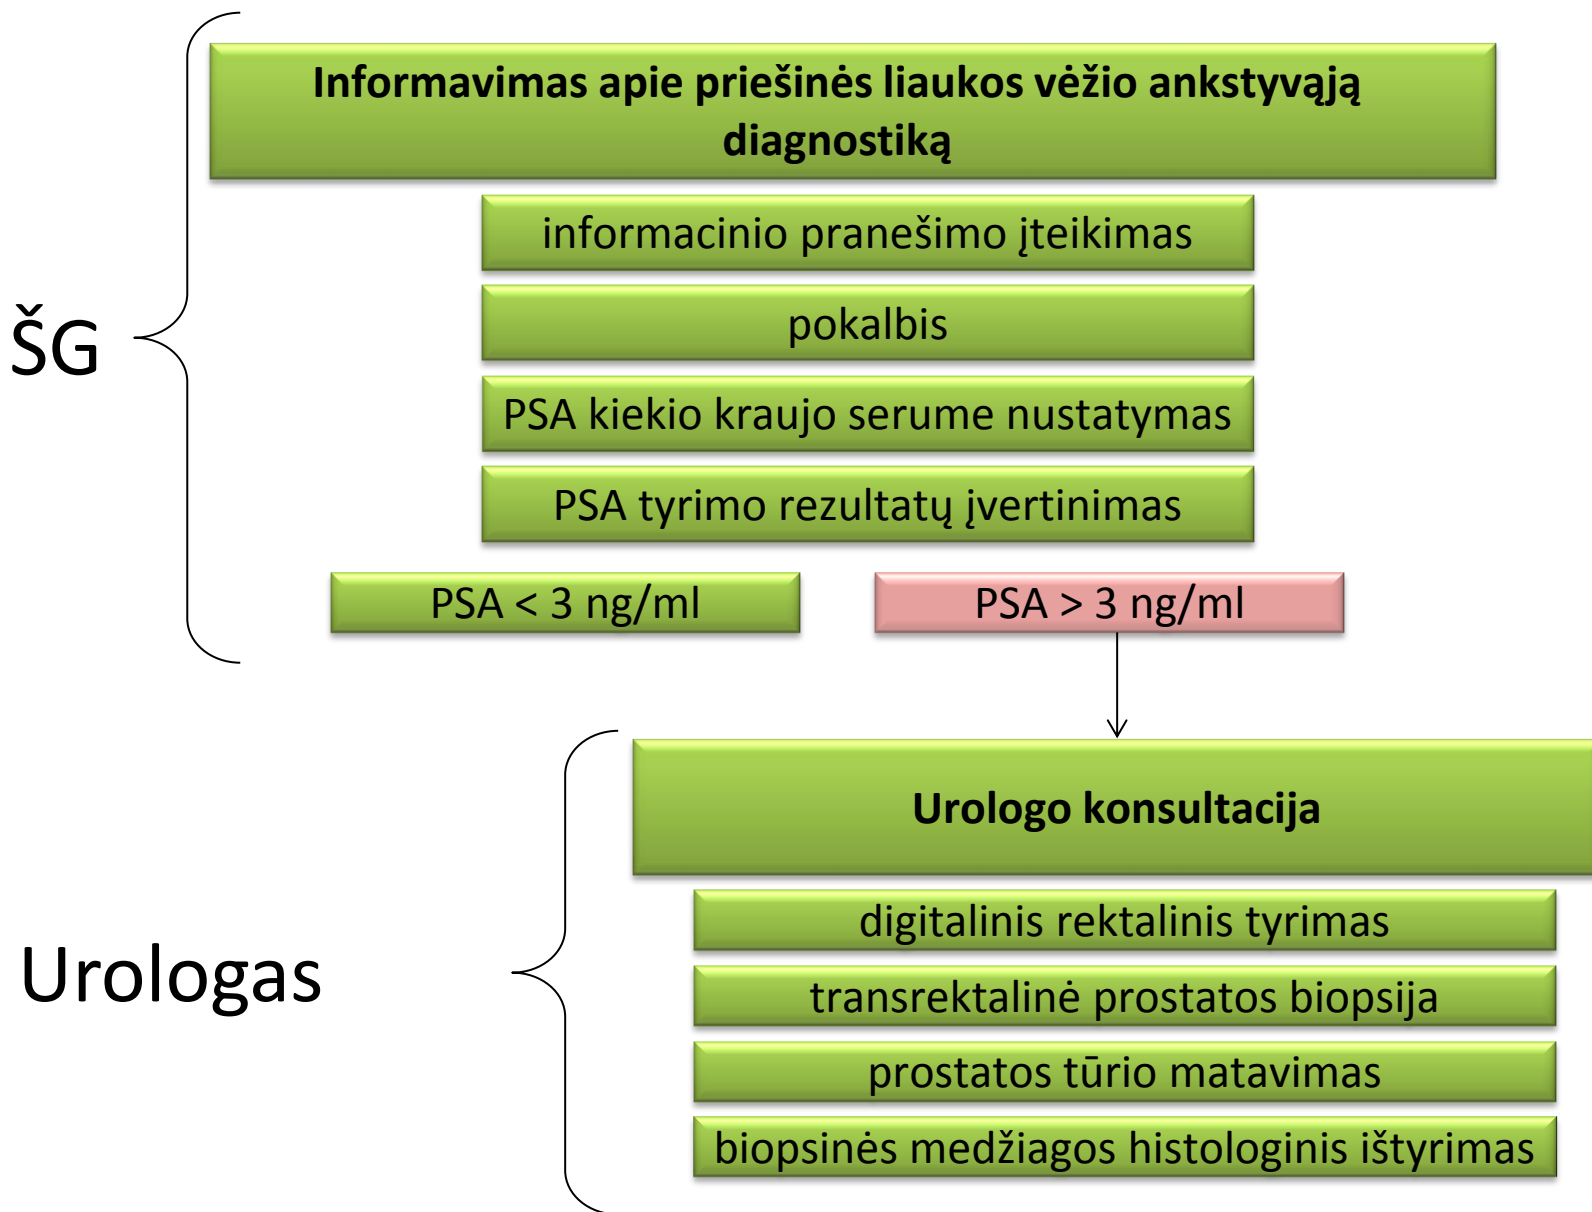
ŠG

Informavimas apie priešinės liaukos vėžio ankstyvąją diagnostiką

informacinio pranešimo įteikimas

pokalbis

PSA kiekio kraujo serume nustatymas

PSA tyrimo rezultatų įvertinimas

PSA < 3 ng/ml

PSA > 3 ng/ml

Urologas

Urologo konsultacija

digitalinis rektalinis tyrimas

transrektalinė prostatos biopsija

prostatos tūrio matavimas

biopsinės medžiagos histologinis ištyrimas